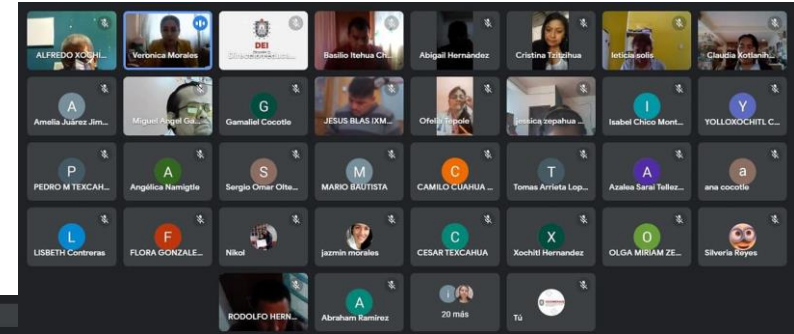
ALFREDO XOCHI...
Veronica Morales
DEI
Dirección Educa...
Basilio Itehua Ch...
Abigail Hernández
Cristina Tzitzihua
leticia solis
Claudia Xotlanih...

A
Amelia Juárez Jim...
Miguel Angel Ga...
G
Gamaliel Cocotle
JESUS BLAS IXM...
Ofelia Tepole
jessica zepahua ...
I
Isabel Chico Mont...
Y
YOLLOXOCHITL C...

P
PEDRO M TEXCAH...
A
Angélica Namigtle
S
Sergio Omar Olte...
M
MARIO BAUTISTA
C
CAMILO CUAHUA ...
T
Tomas Arrieta Lop...
A
Azalea Sarai Tellez...
a
ana cocotle

L
LISBETH Contreras
F
FLORA GONZALE...
Nikol
jazmin morales
C
CESAR TEXCAHUA
X
Xochitl Hernandez
O
OLGA MIRIAM ZE...
Silveria Reyes

RODOLFO HERN...
A
Abraham Ramirez
20 más
Tú